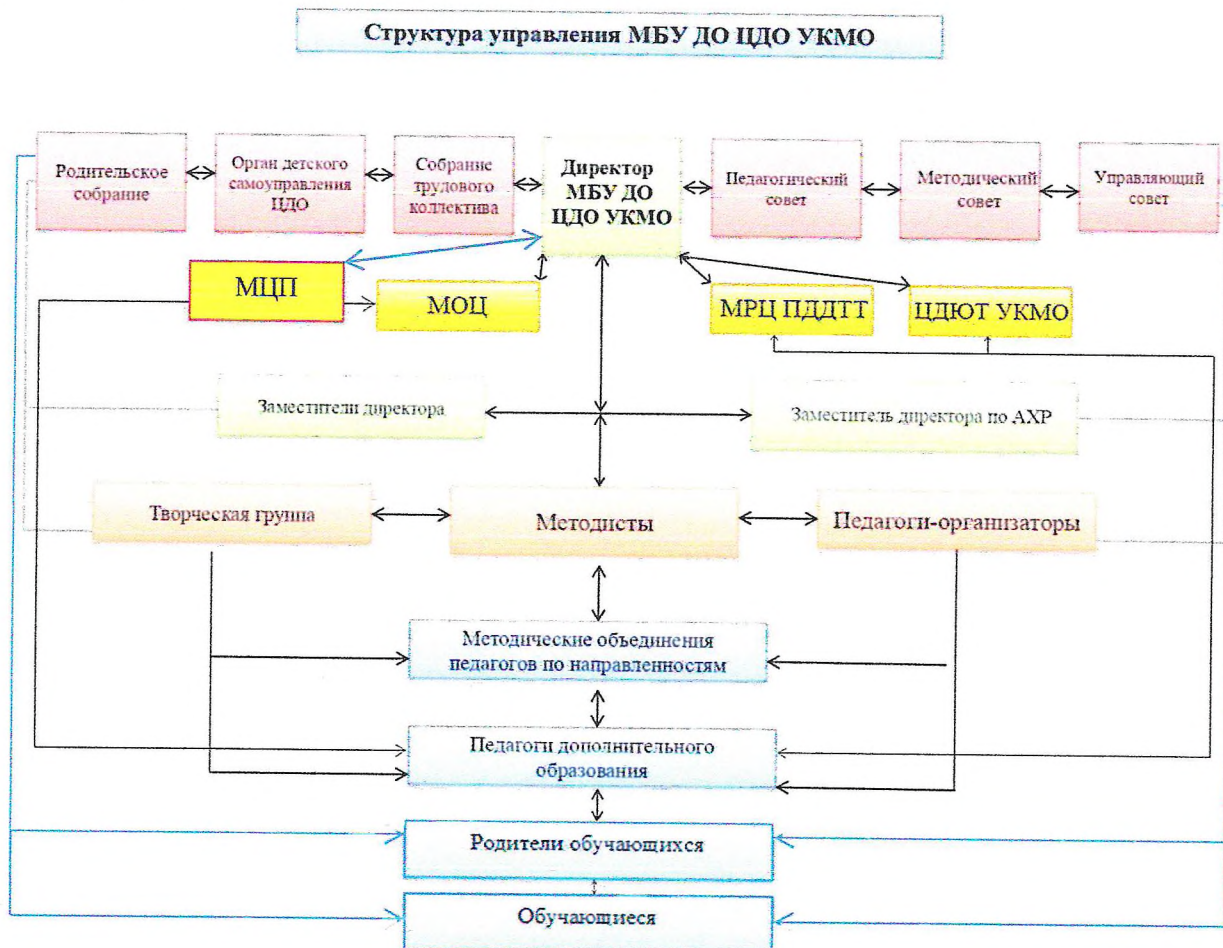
Структура управления МБУ ДО ЦДО УКМО

Родительское собрание

Орган детского самоуправления ЦДО

Собрание трудового коллектива

Директор МБУ ДО ЦДО УКМО

Педагогический совет

Методический совет

Управляющий совет

МЦП

МОЦ

МРЦ ПДДТТ

ЦДЮТ УКМО

Заместители директора

Заместитель директора по АХР

Творческая группа

Методисты

Педагоги-организаторы

Методические объединения педагогов по направленностям

Педагоги дополнительного образования

Родители обучающихся

Обучающиеся